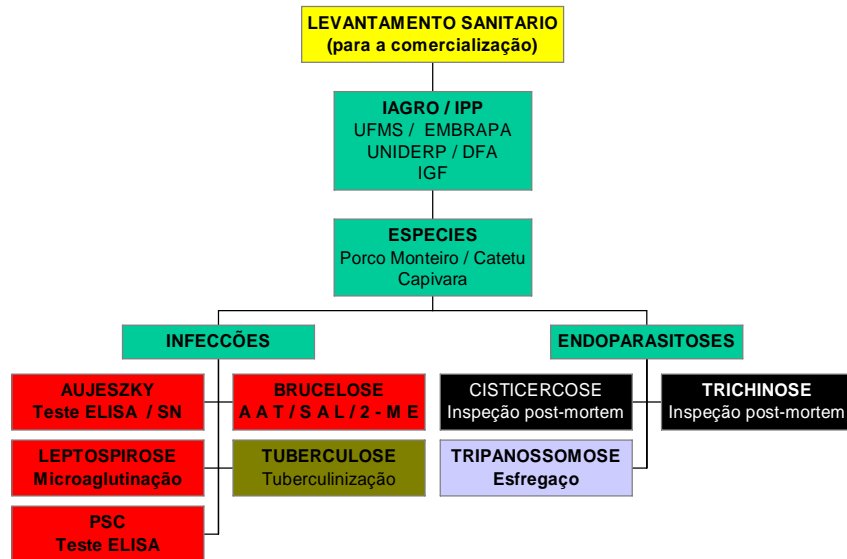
LEVANTAMENTO SANITARIO
(para a comercialização)

IAGRO / IPP
UFMS / EMBRAPA
UNIDERP / DFA
IGF

ESPECIES
Porco Monteiro / Catetu
Capivara

INFECCÕES

ENDOPARASITOSES

AUJESZKY
Teste ELISA / SN

BRUCELOSE
A A T / S A L / 2 - M E

LEPTOSPIROSE
Microaglutinação

TUBERCULOSE
Tuberculinização

PSC
Teste ELISA

CISTICERCOSE
Inspeção post-mortem

TRICHINOSE
Inspeção post-mortem

TRIPANOSSOMOSE
Esfregaço